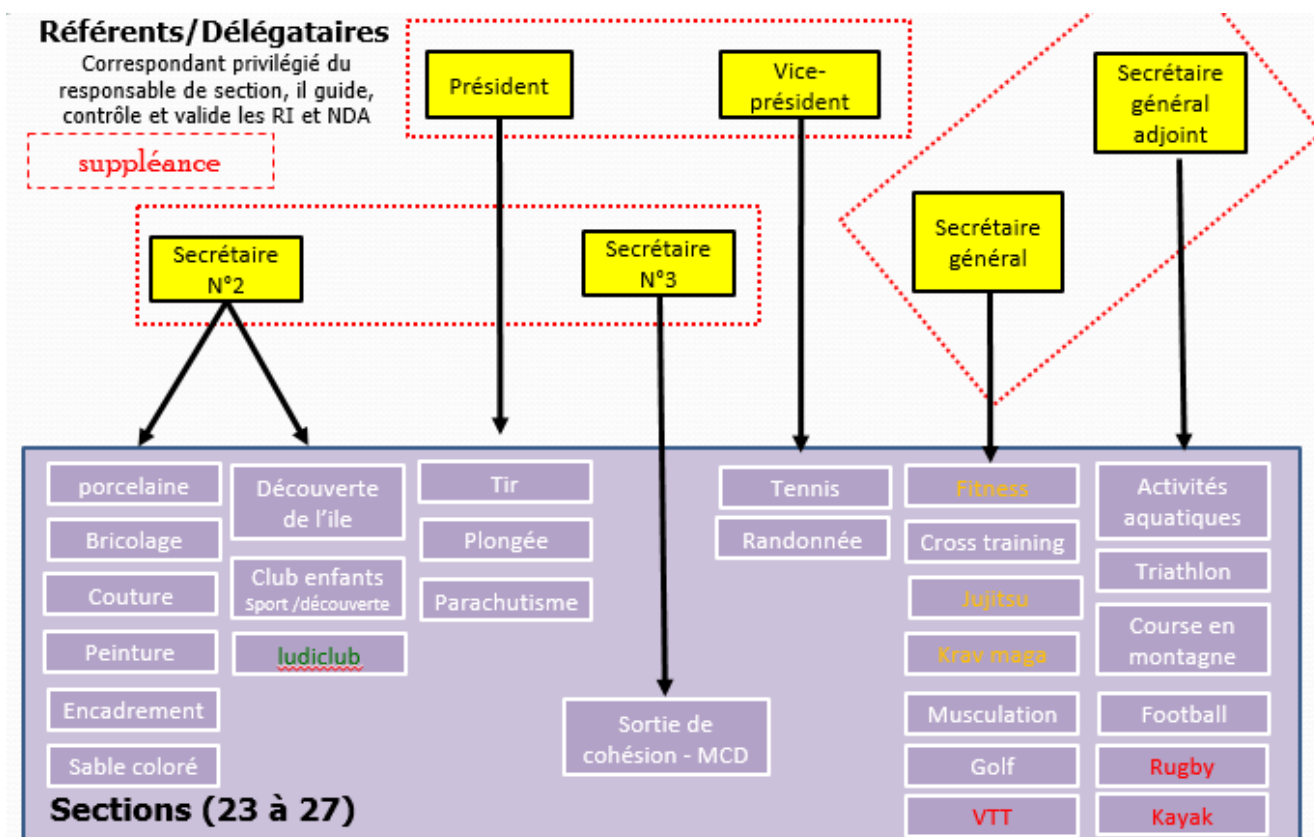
Référents/Délégataires
Correspondant privilégié du responsable de section, il guide, contrôle et valide les RI et NDA

suppléance

Président

Vice-président

Secrétaire général adjoint

Secrétaire N°2

Secrétaire N°3

Secrétaire général

porcelaine
Bricolage
Couture
Peinture
Encadrement
Sable coloré

Découverte de l'ile
Club enfants Sport /découverte
ludiclub

Tir
Plongée
Parachutisme

Sortie de cohésion - MCD

Tennis
Randonnée

Fitness
Cross training
Jujitsu
Krav maga
Musculation
Golf
VTT

Activités aquatiques
Triathlon
Course en montagne
Football
Rugby
Kayak

Sections (23 à 27)